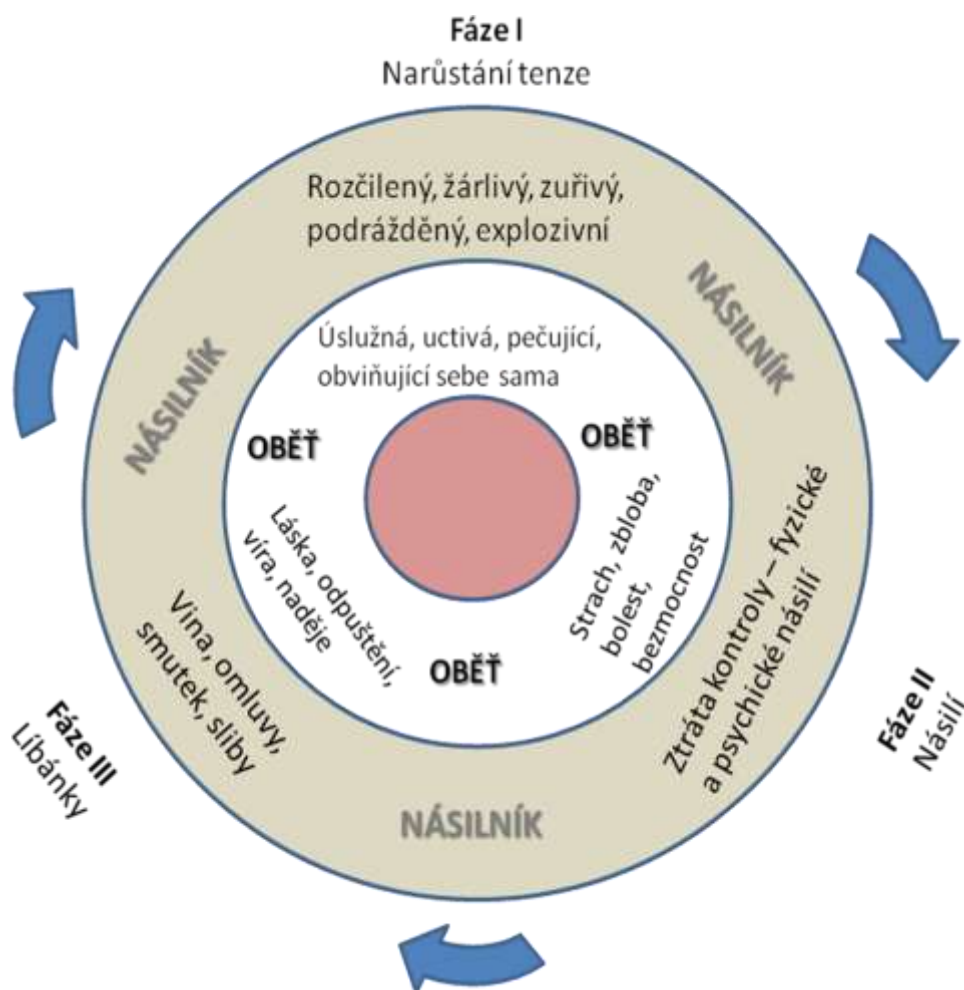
Fáze I
Narůstání tenze

Rozčilený, žárlivý, zuřivý, podrážděný, explozivní

NÁSILNÍK

Úslužná, uctivá, pečující, obviňující sebe sama

NÁSILNÍK

OBĚŤ

OBĚŤ

Láska, odpuštění, víra, naděje

Strach, zbloba, bolest, bezmocnost

OBĚŤ

Vina, omluvy, smutek, sliby

Ztráta kontroly – fyzické a psychické násilí

Fáze III
Líbánky

Fáze II
Násilí

NÁSILNÍK